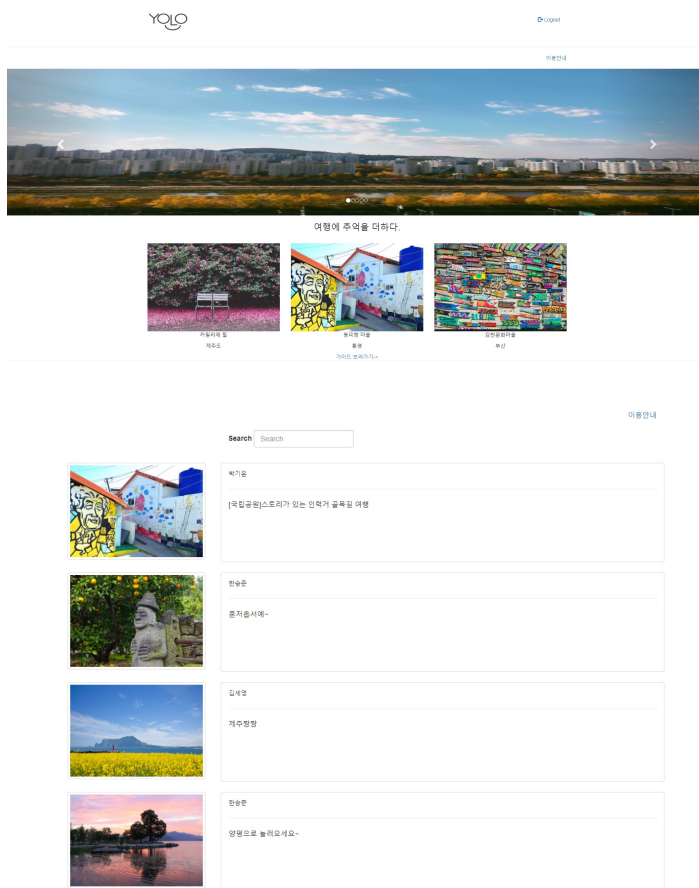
YOLO

Logout

이용안내

여행에 추억을 더하다.

카멜리아 힐
제주도

동피랑 마을
통영

감천문화마을
부산

가이드 보러가기>

이용안내

Search Search

박기윤

[국립공원]스토리가 있는 인력거 골목길 여행

한승준

혼저옵서예~

김세영

제주짱짱

한승준

양평으로 놀러오세요~